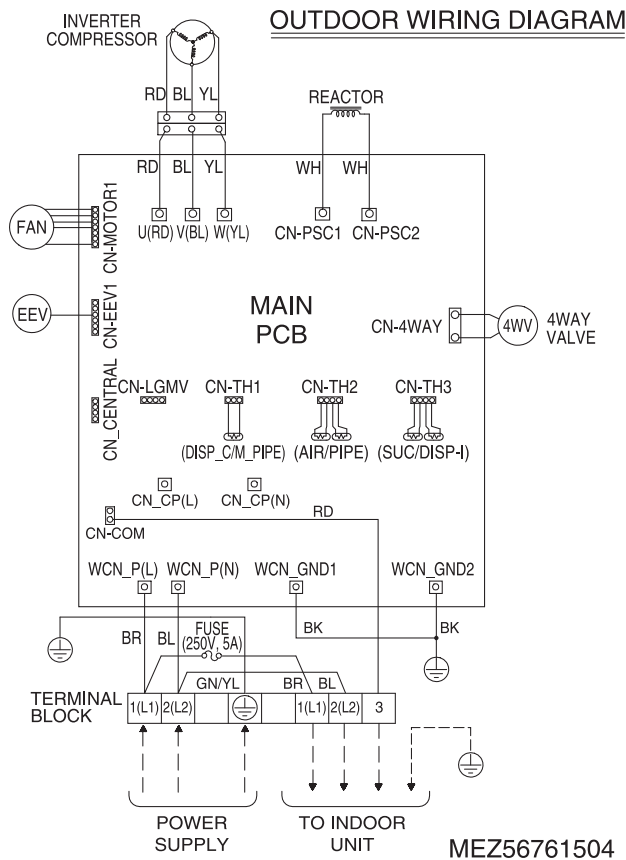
OUTDOOR WIRING DIAGRAM

INVERTER COMPRESSOR

RD BL YL

REACTOR

RD BL YL WH WH

U(RD) V(BL) W(YL) CN-PSC1 CN-PSC2

FAN

CN-MOTOR1

EEV

CN-EEV1

MAIN PCB

CN-4WAY

4WV

4WAY VALVE

CN_CENTRAL

CN-LGMV

CN-TH1

CN-TH2

CN-TH3

(DISP_C/M_PIPE) (AIR/PIPE) (SUC/DISP-I)

CN_CP(L) CN_CP(N)

RD

CN-COM

WCN_P(L) WCN_P(N) WCN_GND1 WCN_GND2

BR BL FUSE (250V, 5A)

BK

BK

GN/YL BR BL

TERMINAL BLOCK

1(L1) 2(L2) 1(L1) 2(L2) 3

POWER SUPPLY

TO INDOOR UNIT

MEZ56761504